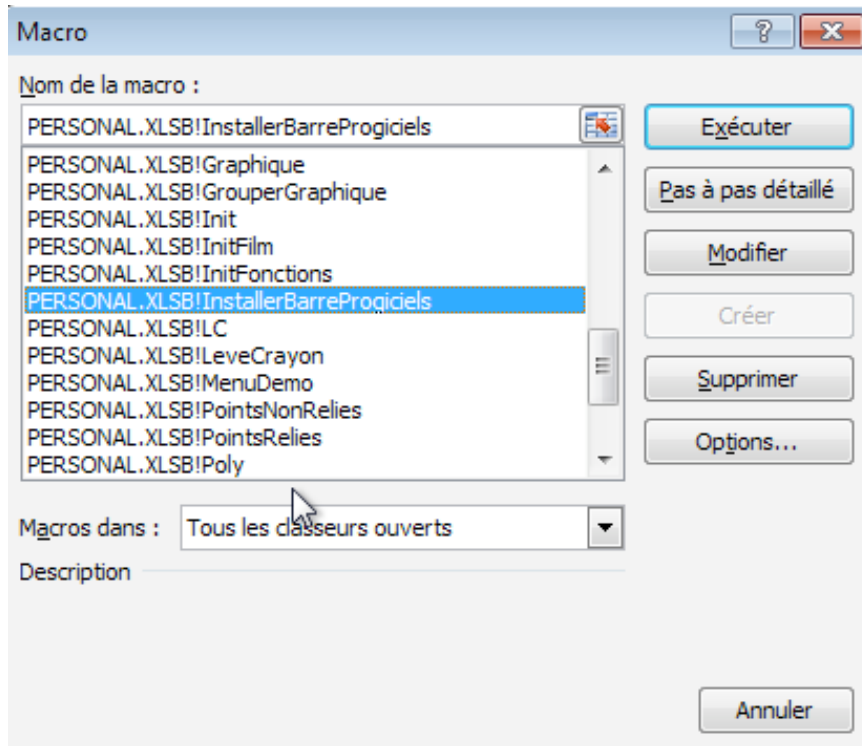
Macro

?

Nom de la macro :

PERSONAL.XLSB!InstallerBarreProgiciels

PERSONAL.XLSB!Graphique
PERSONAL.XLSB!GrouperGraphique
PERSONAL.XLSB!Init
PERSONAL.XLSB!InitFilm
PERSONAL.XLSB!InitFonctions
PERSONAL.XLSB!InstallerBarreProgiciels
PERSONAL.XLSB!LC
PERSONAL.XLSB!LeveCrayon
PERSONAL.XLSB!MenuDemo
PERSONAL.XLSB!PointsNonRelies
PERSONAL.XLSB!PointsRelies
PERSONAL.XLSB!Poly

Exécuter

Pas à pas détaillé

Modifier

Créer

Supprimer

Options...

Macros dans : Tous les classeurs ouverts

Description

Annuler